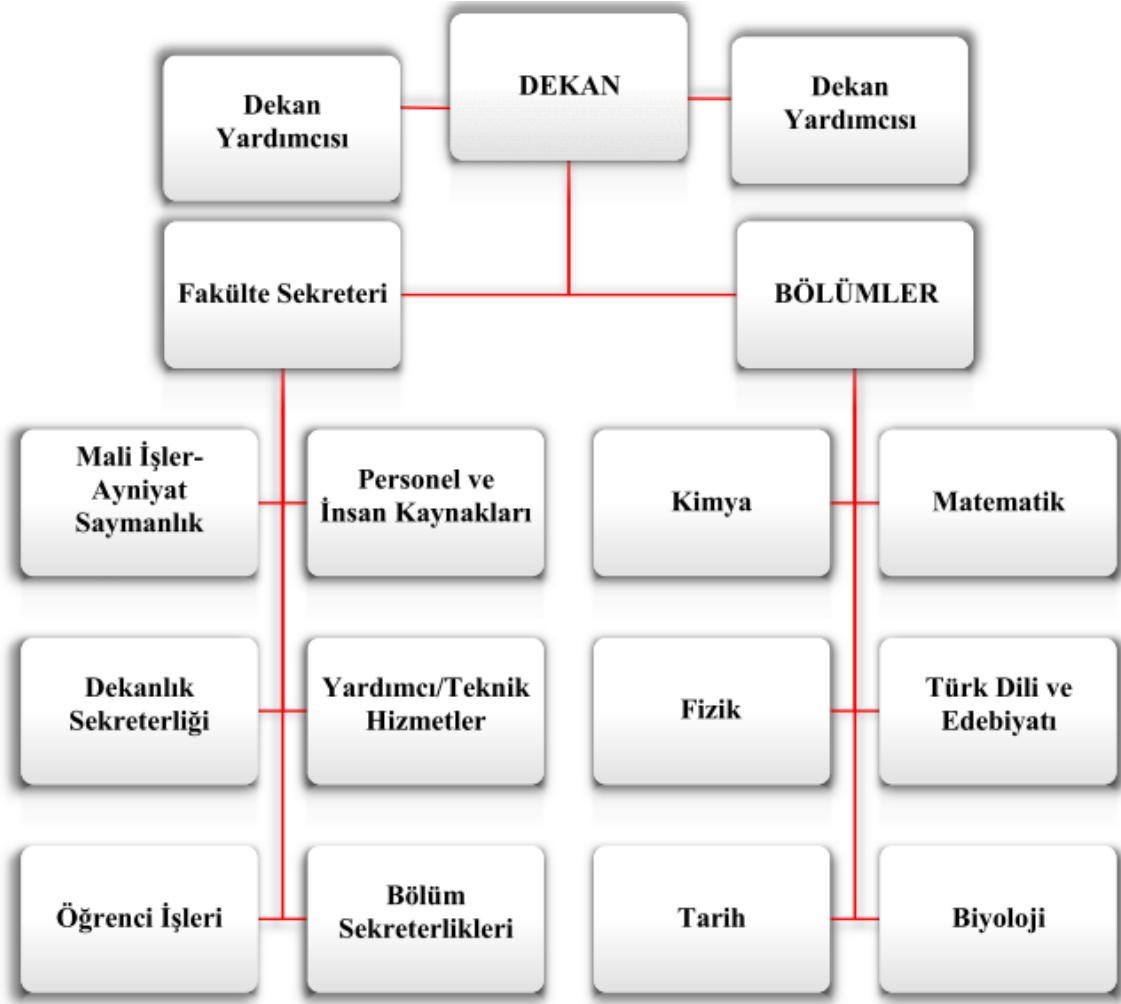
Dekan Yardımcısı

DEKAN

Dekan Yardımcısı

Fakülte Sekreteri

BÖLÜMLER

Mali İşler-Ayniyat Saymanlık

Personel ve İnsan Kaynakları

Kimya

Matematik

Dekanlık Sekreterliği

Yardımcı/Teknik Hizmetler

Fizik

Türk Dili ve Edebiyatı

Öğrenci İşleri

Bölüm Sekreterlikleri

Tarih

Biyoloji